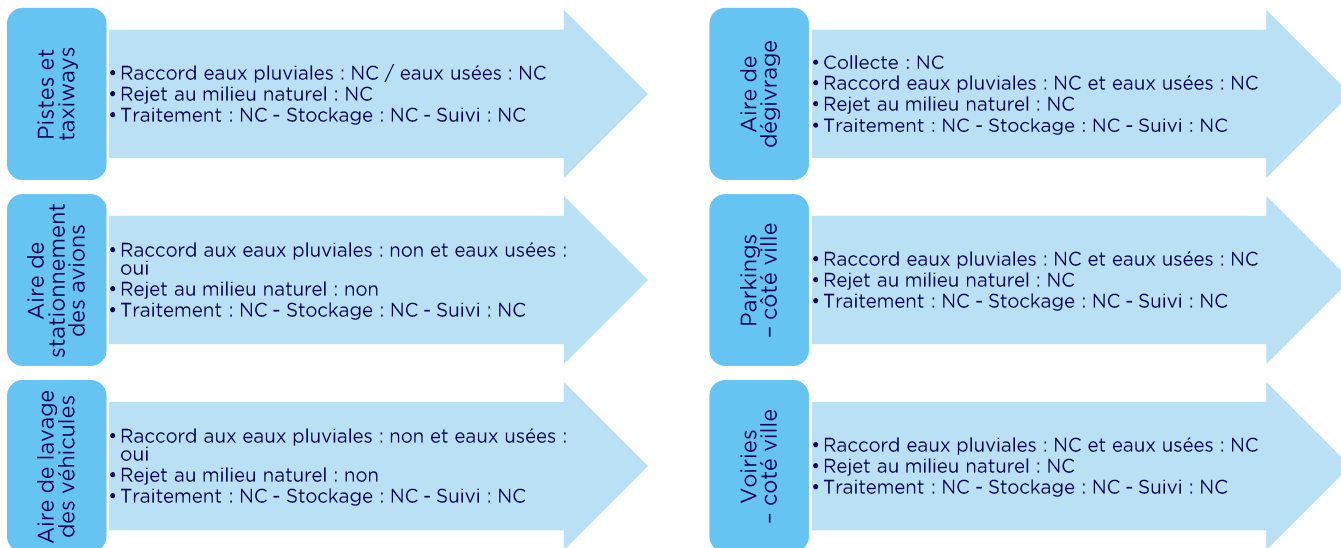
Pistes et taxiways

• Raccord eaux pluviales : NC / eaux usées : NC
• Rejet au milieu naturel : NC
• Traitement : NC - Stockage : NC - Suivi : NC

Aire de stationnement des avions

• Raccord aux eaux pluviales : non et eaux usées : oui
• Rejet au milieu naturel : non
• Traitement : NC - Stockage : NC - Suivi : NC

Aire de lavage des véhicules

• Raccord aux eaux pluviales : non et eaux usées : oui
• Rejet au milieu naturel : non
• Traitement : NC - Stockage : NC - Suivi : NC

Aire de dégivrage

• Collecte : NC
• Raccord eaux pluviales : NC et eaux usées : NC
• Rejet au milieu naturel : NC
• Traitement : NC - Stockage : NC - Suivi : NC

Parkings – côté ville

• Raccord eaux pluviales : NC et eaux usées : NC
• Rejet au milieu naturel : NC
• Traitement : NC - Stockage : NC - Suivi : NC

Voiries – coté ville

• Raccord eaux pluviales : NC et eaux usées : NC
• Rejet au milieu naturel : NC
• Traitement : NC - Stockage : NC - Suivi : NC